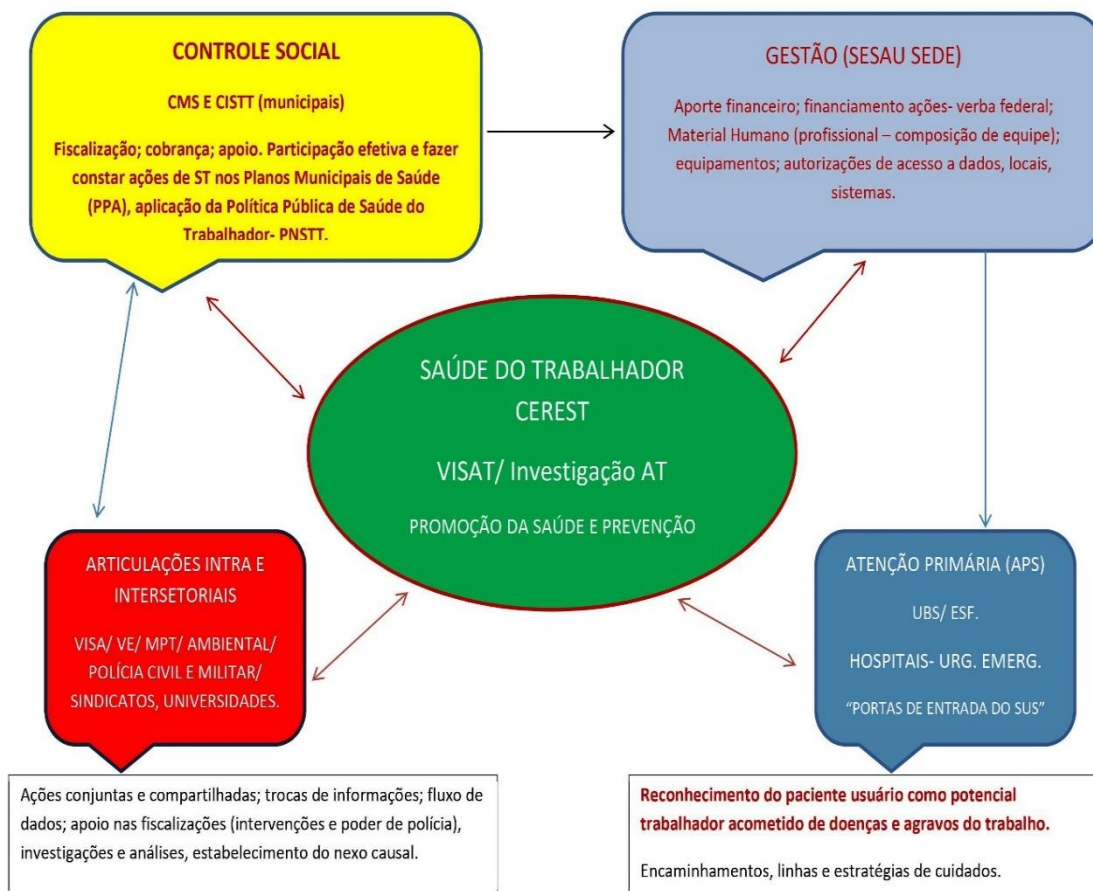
CONTROLE SOCIAL

CMS E CISTT (municipais)

Fiscalização; cobrança; apoio. Participação efetiva e fazer constar ações de ST nos Planos Municipais de Saúde (PPA), aplicação da Política Pública de Saúde do Trabalhador- PNSTT.

GESTÃO (SESAU SEDE)

Aporte financeiro; financiamento ações- verba federal; Material Humano (profissional – composição de equipe); equipamentos; autorizações de acesso a dados, locais, sistemas.

SAÚDE DO TRABALHADOR
CEREST

VISAT/ Investigação AT

PROMOÇÃO DA SAÚDE E PREVENÇÃO

ARTICULAÇÕES INTRA E INTERSETORIAIS

VISA/ VE/ MPT/ AMBIENTAL/ POLÍCIA CIVIL E MILITAR/ SINDICATOS, UNIVERSIDADES.

ATENÇÃO PRIMÁRIA (APS)

UBS/ ESF.

HOSPITAIS- URG. EMERG.

"PORTAS DE ENTRADA DO SUS"

Ações conjuntas e compartilhadas; trocas de informações; fluxo de dados; apoio nas fiscalizações (intervenções e poder de polícia), investigações e análises, estabelecimento do nexo causal.

Reconhecimento do paciente usuário como potencial trabalhador acometido de doenças e agravos do trabalho.

Encaminhamentos, linhas e estratégias de cuidados.